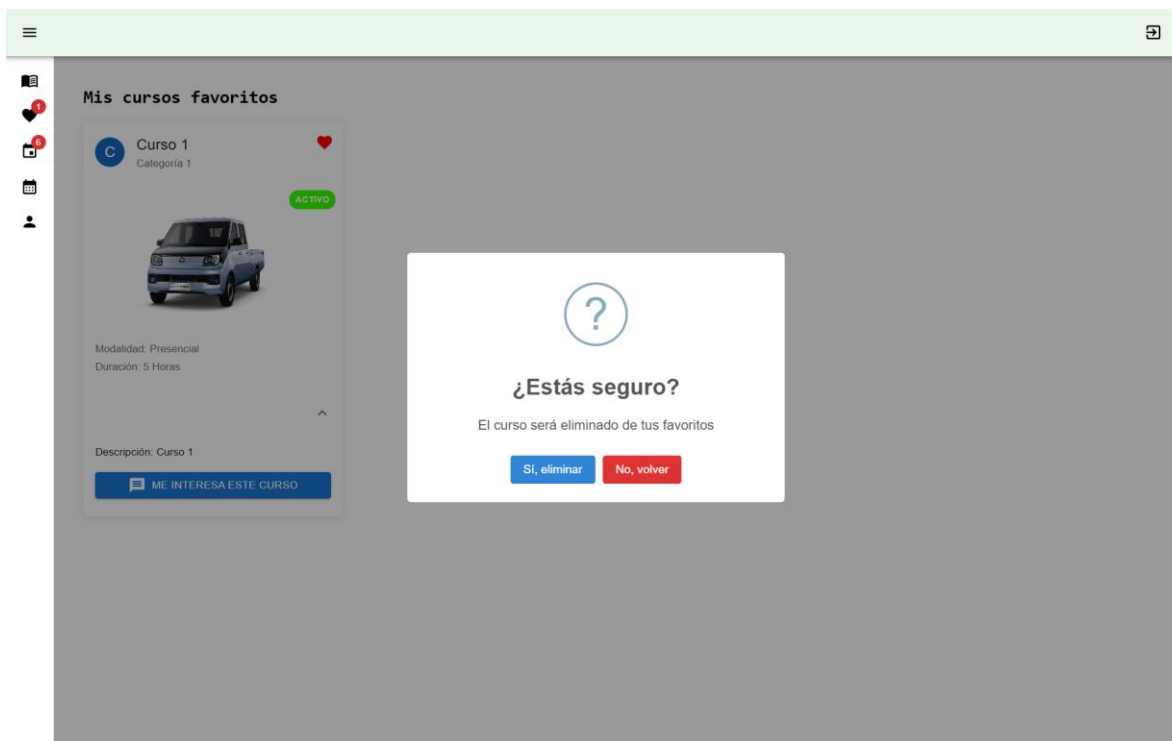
1
6

Mis cursos favoritos

C
Curso 1
Categoría 1

ACTIVO

Modalidad: Presencial
Duración: 5 Horas

Descripción: Curso 1

ME INTERESA ESTE CURSO

?

¿Estás seguro?

El curso será eliminado de tus favoritos

Sí, eliminar
No, volver